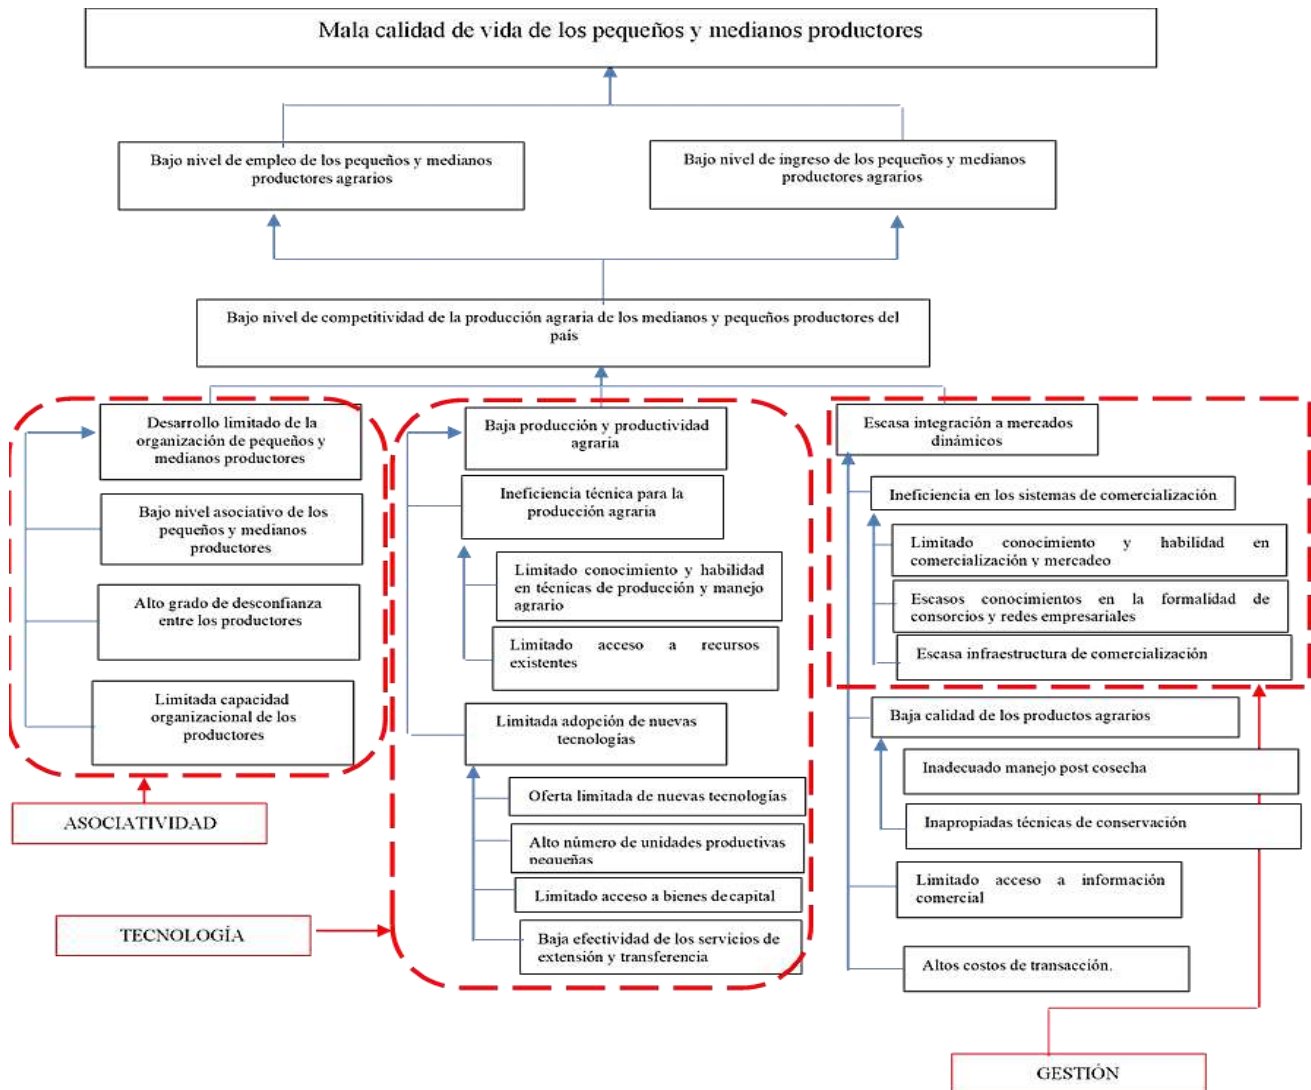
Mala calidad de vida de los pequeños y medianos productores

Bajo nivel de empleo de los pequeños y medianos productores agrarios

Bajo nivel de ingreso de los pequeños y medianos productores agrarios

Bajo nivel de competitividad de la producción agraria de los medianos y pequeños productores del país

Desarrollo limitado de la organización de pequeños y medianos productores

Bajo nivel asociativo de los pequeños y medianos productores

Alto grado de desconfianza entre los productores

Limitada capacidad organizacional de los productores

ASOCIATIVIDAD

Baja producción y productividad agraria

Ineficiencia técnica para la producción agraria

Limitado conocimiento y habilidad en técnicas de producción y manejo agrario

Limitado acceso a recursos existentes

Limitada adopción de nuevas tecnologías

Oferta limitada de nuevas tecnologías

Alto número de unidades productivas pequeñas

Limitado acceso a bienes de capital

Baja efectividad de los servicios de extensión y transferencia

TECNOLOGÍA

Escasa integración a mercados dinámicos

Ineficiencia en los sistemas de comercialización

Limitado conocimiento y habilidad en comercialización y mercadeo

Escasos conocimientos en la formalidad de consorcios y redes empresariales

Escasa infraestructura de comercialización

Baja calidad de los productos agrarios

Inadecuado manejo post cosecha

Inapropiadas técnicas de conservación

Limitado acceso a información comercial

Altos costos de transacción.

GESTIÓN